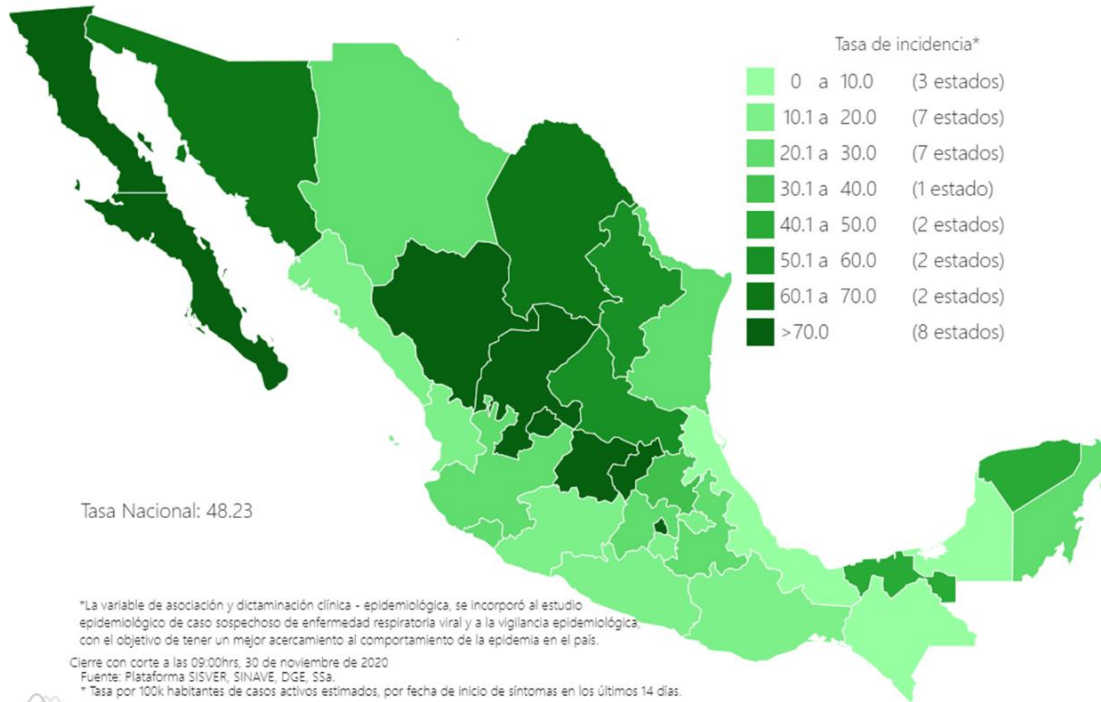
Tasa de incidencia*

| | | |
|---|---|---|
| 0 | a 10.0 | (3 estados) |
| 10.1 | a 20.0 | (7 estados) |
| 20.1 | a 30.0 | (7 estados) |
| 30.1 | a 40.0 | (1 estado) |
| 40.1 | a 50.0 | (2 estados) |
| 50.1 | a 60.0 | (2 estados) |
| 60.1 | a 70.0 | (2 estados) |
| >70.0 | | (8 estados) |

Tasa Nacional: 48.23

*La variable de asociación y dictaminación clínica - epidemiológica, se incorporó al estudio epidemiológico de caso sospechoso de enfermedad respiratoria viral y a la vigilancia epidemiológica, con el objetivo de tener un mejor acercamiento al comportamiento de la epidemia en el país.

Cierre con corte a las 09:00hrs, 30 de noviembre de 2020
Fuente: Plataforma SISVER, SINAVE, DGE, SSa.
* Tasa por 100k habitantes de casos activos estimados, por fecha de inicio de síntomas en los últimos 14 días.